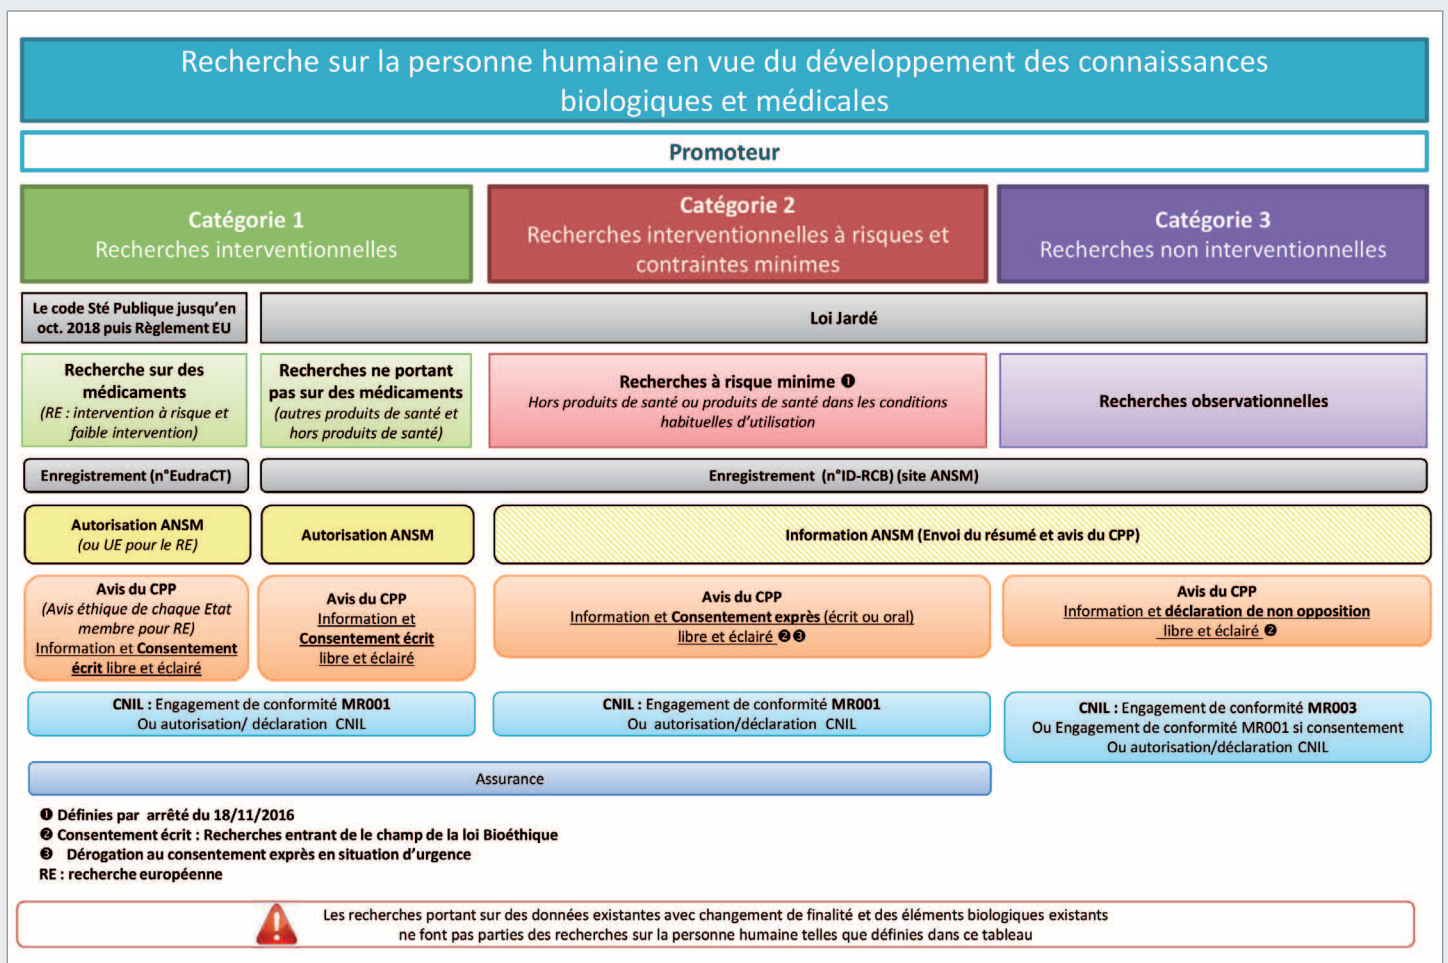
Recherche sur la personne humaine en vue du développement des connaissances biologiques et médicales

Promoteur

Catégorie 1
Recherches interventionnelles

Catégorie 2
Recherches interventionnelles à risques et contraintes minimes

Catégorie 3
Recherches non interventionnelles

Le code Sté Publique jusqu'en oct. 2018 puis Règlement EU

Loi Jardé

Recherche sur des médicaments
(RE : intervention à risque et faible intervention)

Recherches ne portant pas sur des médicaments
(autres produits de santé et hors produits de santé)

Recherches à risque minime ❶
Hors produits de santé ou produits de santé dans les conditions habituelles d'utilisation

Recherches observationnelles

Enregistrement (n°EudraCT)

Enregistrement (n°ID-RCB) (site ANSM)

Autorisation ANSM
(ou UE pour le RE)

Autorisation ANSM

Information ANSM (Envoi du résumé et avis du CPP)

Avis du CPP
(Avis éthique de chaque Etat membre pour RE)
Information et Consentement écrit libre et éclairé

Avis du CPP
Information et Consentement écrit libre et éclairé

Avis du CPP
Information et Consentement exprès (écrit ou oral) libre et éclairé ❷❸

Avis du CPP
Information et déclaration de non opposition libre et éclairé ❷

CNIL : Engagement de conformité MR001
Ou autorisation/ déclaration CNIL

CNIL : Engagement de conformité MR001
Ou autorisation/déclaration CNIL

CNIL : Engagement de conformité MR003
Ou Engagement de conformité MR001 si consentement
Ou autorisation/déclaration CNIL

Assurance

❶ Définies par arrêté du 18/11/2016
❷ Consentement écrit : Recherches entrant de le champ de la loi Bioéthique
❸ Dérogation au consentement exprès en situation d'urgence
RE : recherche européenne

Les recherches portant sur des données existantes avec changement de finalité et des éléments biologiques existants ne font pas parties des recherches sur la personne humaine telles que définies dans ce tableau